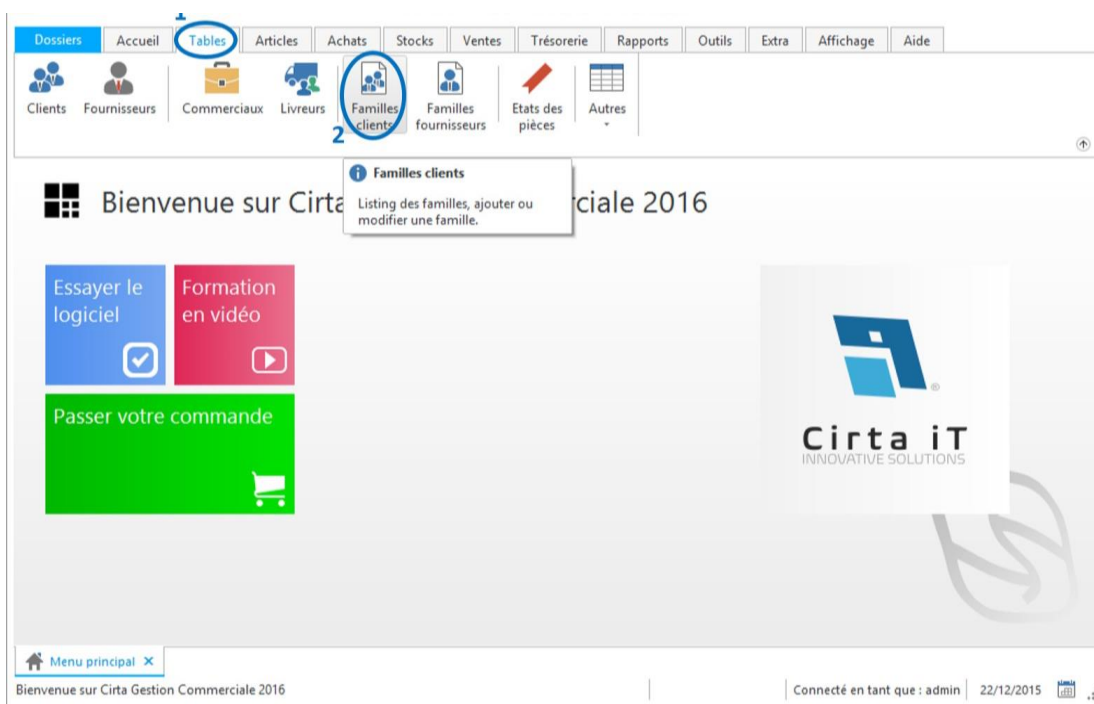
Dossiers | Accueil | 1 Tables | Articles | Achats | Stocks | Ventes | Trésorerie | Rapports | Outils | Extra | Affichage | Aide

Clients | Fournisseurs | Commerciaux | Livreurs | Familles clients | Familles fournisseurs | Etats des pièces | Autres

2

Familles clients

Listing des familles, ajouter ou modifier une famille.

Bienvenue sur Cirta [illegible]rciale 2016

Essayer le logiciel

Formation en vidéo

Passer votre commande

Cirta iT
INNOVATIVE SOLUTIONS

Menu principal ×

Bienvenue sur Cirta Gestion Commerciale 2016

Connecté en tant que : admin | 22/12/2015